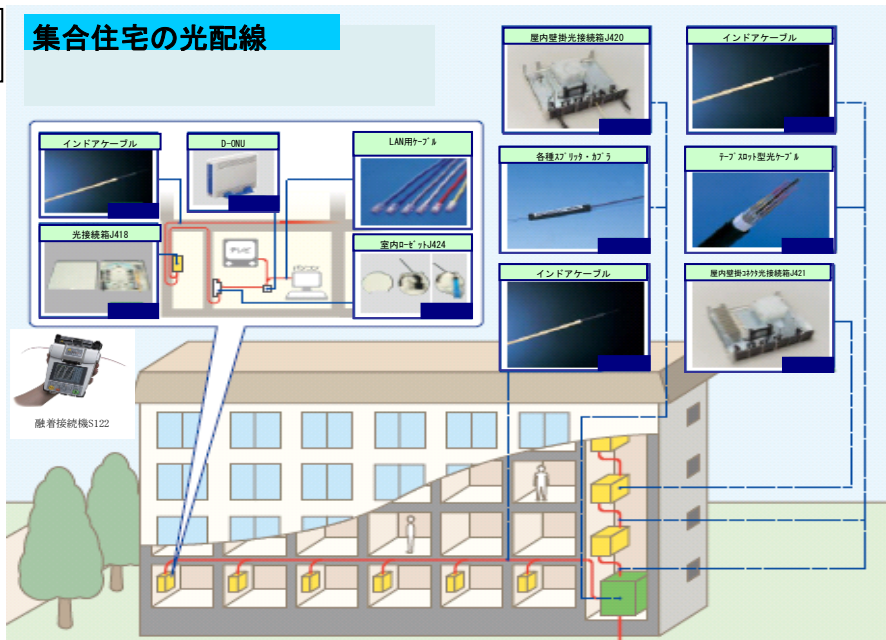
集合住宅の光配線

屋内壁掛光接続箱J420

インドアケーブル

インドアケーブル

D-ONU

LAN用ケーブル

各種スプリッタ・カプラ

テープスロット型光ケーブル

光接続箱J418

室内ローゼットJ424

インドアケーブル

屋内壁掛コネクタ光接続箱J421

融着接続機S122